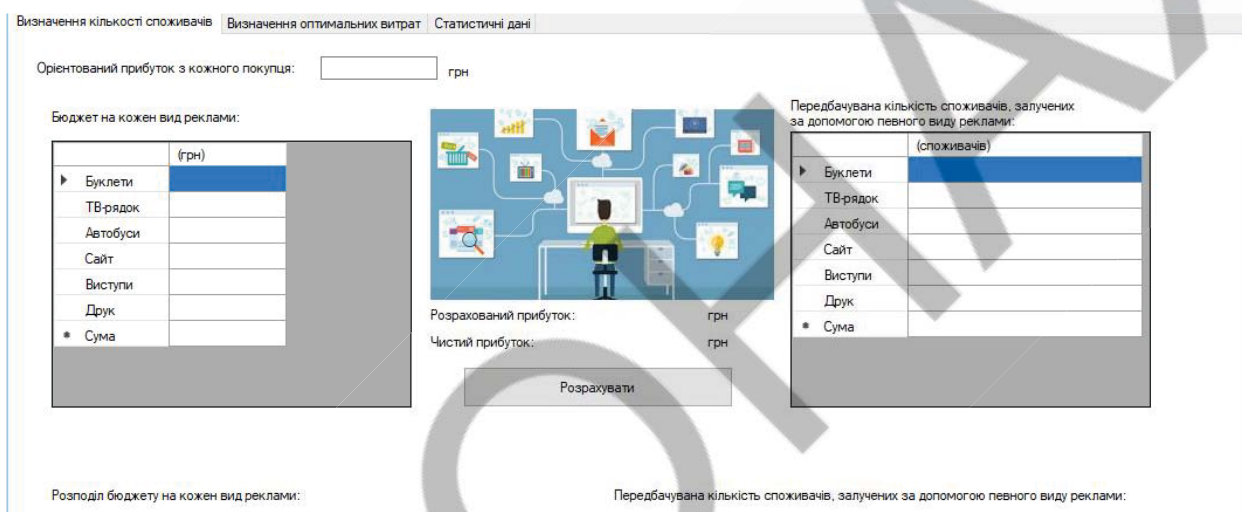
Визначення кількості споживачів | Визначення оптимальних витрат | Статистичні дані

Орієнтований прибуток з кожного покупця: грн

Бюджет на кожен вид реклами:

| | (грн) |
|---|---|
| ▶ Буклети | |
| ТВ-рядок | |
| Автобуси | |
| Сайт | |
| Виступи | |
| Друк | |
| * Сума | |

Розрахований прибуток: грн

Чистий прибуток: грн

Розрахувати

Передбачувана кількість споживачів, залучених за допомогою певного виду реклами:

| | (споживачів) |
|---|---|
| ▶ Буклети | |
| ТВ-рядок | |
| Автобуси | |
| Сайт | |
| Виступи | |
| Друк | |
| * Сума | |

Розподіл бюджету на кожен вид реклами:

Передбачувана кількість споживачів, залучених за допомогою певного виду реклами: